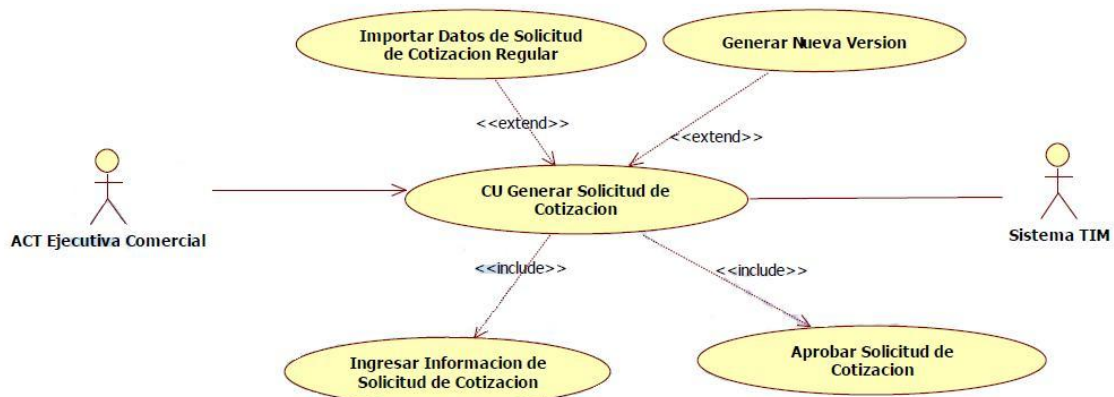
Importar Datos de Solicitud de Cotizacion Regular

Generar Nueva Version

<<extend>>

<<extend>>

ACT Ejecutiva Comercial

CU Generar Solicitud de Cotizacion

Sistema TIM

<<include>>

<<include>>

Ingresar Informacion de Solicitud de Cotizacion

Aprobar Solicitud de Cotizacion